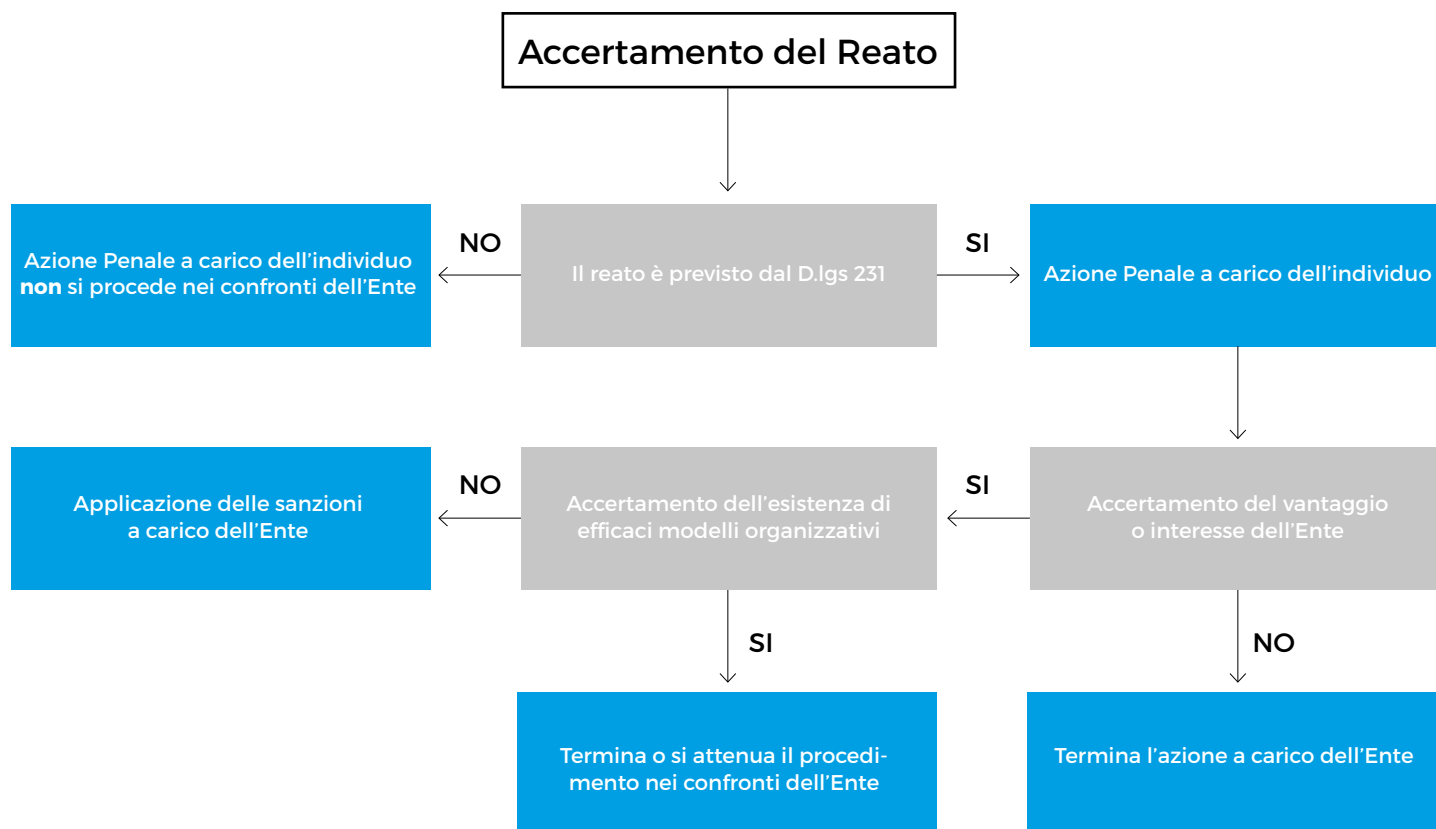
Accertamento del Reato

Azione Penale a carico dell'individuo **non** si procede nei confronti dell'Ente

NO

Il reato è previsto dal D.lgs 231

SI

Azione Penale a carico dell'individuo

Applicazione delle sanzioni a carico dell'Ente

NO

Accertamento dell'esistenza di efficaci modelli organizzativi

SI

Accertamento del vantaggio o interesse dell'Ente

SI

NO

Termina o si attenua il procedimento nei confronti dell'Ente

Termina l'azione a carico dell'Ente